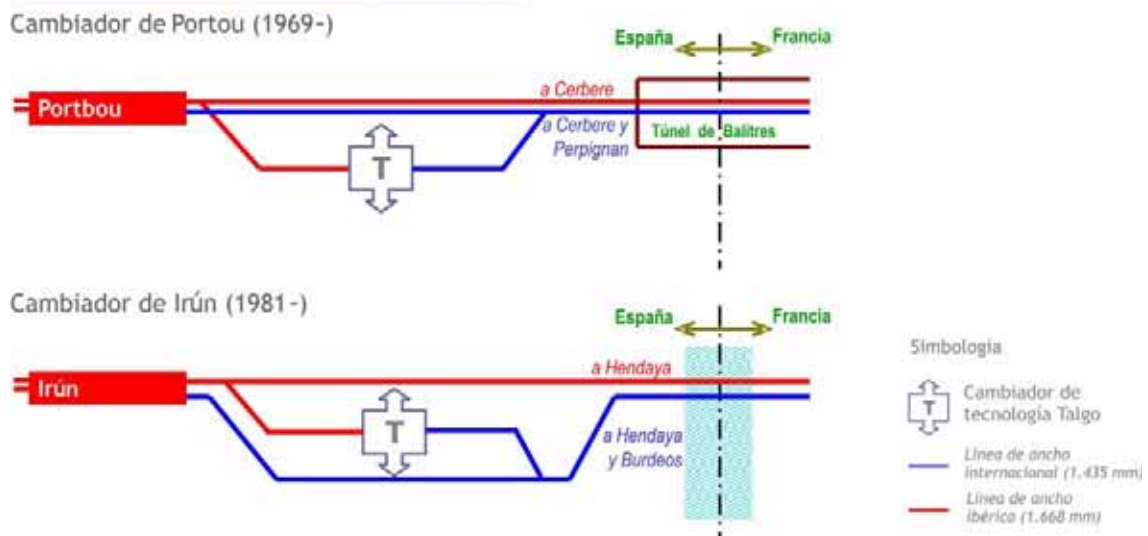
Cambiador de Portou (1969-)

España

Francia

Portbou

a Cerbere

a Cerbere y Perpignan

Túnel de Balitres

T

Cambiador de Irún (1981-)

España

Francia

Irún

a Hendaya

T

a Hendaya y Burdeos

Simbología

T

Cambiador de tecnología Talgo

Línea de ancho internacional (1.435 mm)

Línea de ancho ibérico (1.668 mm)